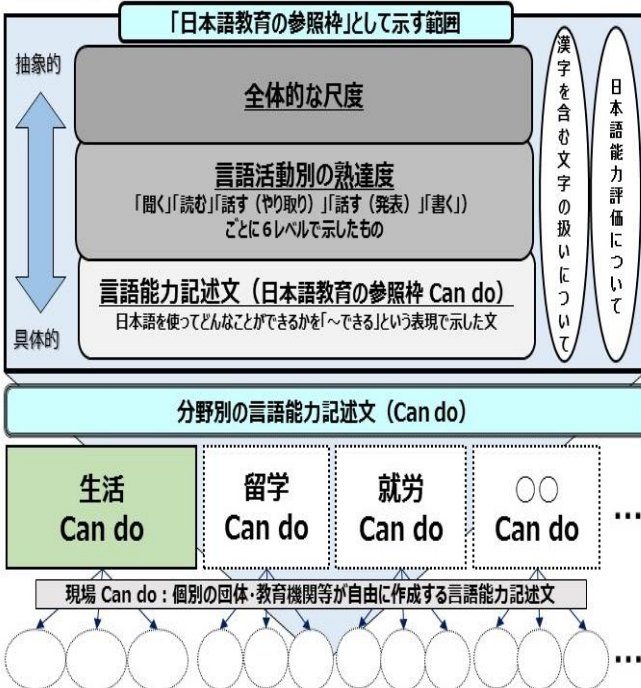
「日本語教育の参照枠」として示す範囲

抽象的

具体的

全体的な尺度

言語活動別の熟達度
「聞く」「読む」「話す（やり取り）」「話す（発表）」「書く」ごとに6レベルで示したもの

言語能力記述文（日本語教育の参照枠 Can do）
日本語を使ってどんなことができるかを「～できる」という表現で示した文

漢字を含む文字の扱いについて

日本語能力評価について

分野別の言語能力記述文（Can do）

生活
Can do

留学
Can do

就労
Can do

○○
Can do

…

現場 Can do：個別の団体・教育機関等が自由に作成する言語能力記述文

…